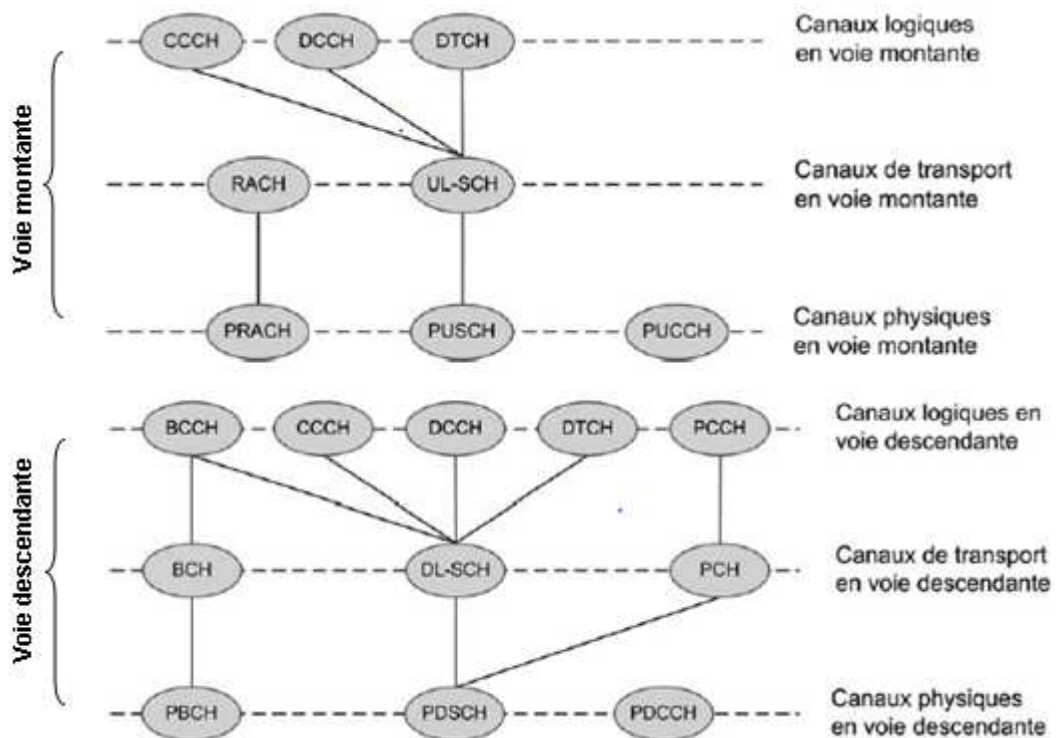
Voie montante

CCCH DCCH DTCH
Canaux logiques en voie montante

RACH UL-SCH
Canaux de transport en voie montante

PRACH PUSCH PUCCH
Canaux physiques en voie montante

Voie descendante

BCCH CCCH DCCH DTCH PCCH
Canaux logiques en voie descendante

BCH DL-SCH PCH
Canaux de transport en voie descendante

PBCH PDSCH PDCCH
Canaux physiques en voie descendante